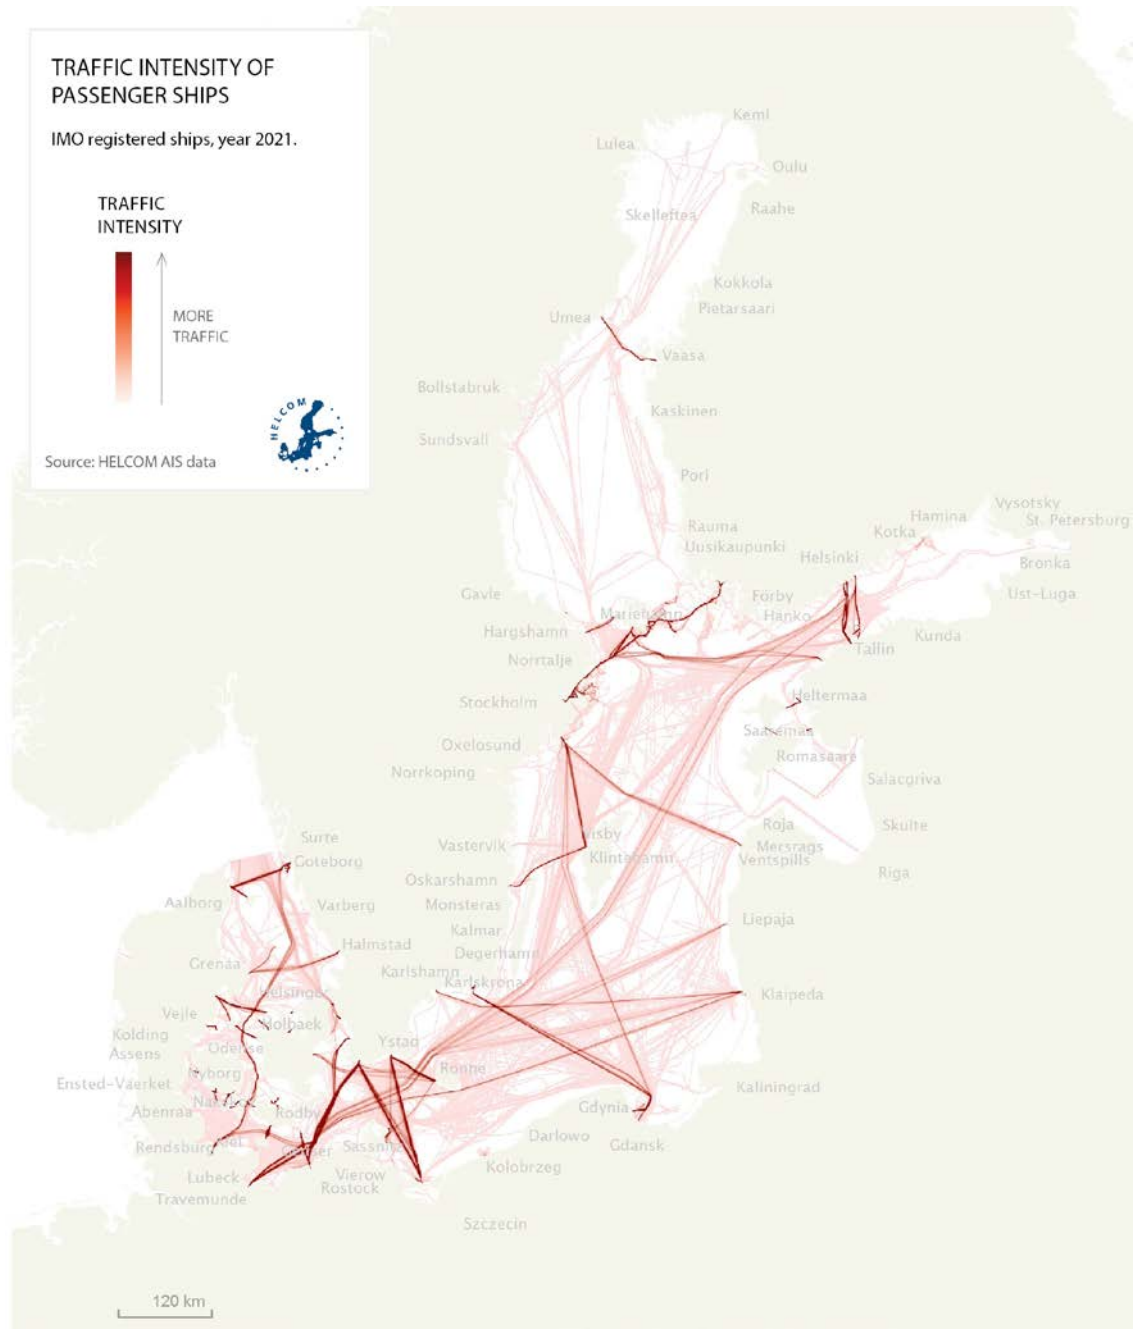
TRAFFIC INTENSITY OF PASSENGER SHIPS

IMO registered ships, year 2021.

TRAFFIC INTENSITY

MORE TRAFFIC

Source: HELCOM AIS data

HELCOM

Kemi
Lulea
Oulu
Skelleftea
Raahe
Kokkola
Pietarsaari
Umea
Vaasa
Bollstabruk
Kaskinen
Sundsvall
Pori
Rauma
Uusikaupunki
Hamina
Kotka
Vysotsky
St. Petersburg
Helsinki
Bronka
Ust-Luga
Gavle
Mariehamn
Forby
Hanko
Hargshamn
Norrtalje
Tallin
Kunda
Stockholm
Heltermaa
Saaremaa
Oxelosund
Romasaare
Norrkoping
Salacgriva
Visby
Roja
Skulte
Vastervik
Klintehamn
Mersrags
Ventspills
Riga
Surte
Goteborg
Oskarshamn
Aalborg
Varberg
Monsteras
Kalmar
Liepaja
Halmstad
Degerhamn
Grenaa
Karlshamn
Karlskrona
Helsingor
Klaipeda
Vejle
Kolbaek
Kolding
Assens
Odense
Ystad
Ronne
Ensted-Vaerket
Nyborg
Kaliningrad
Abenraa
Rodby
Gdynia
Rendsburg
Kiel
Sassnitz
Darlowo
Gdansk
Lubeck
Vierow
Rostock
Kolobrzeg
Travemunde
Szczecin

120 km